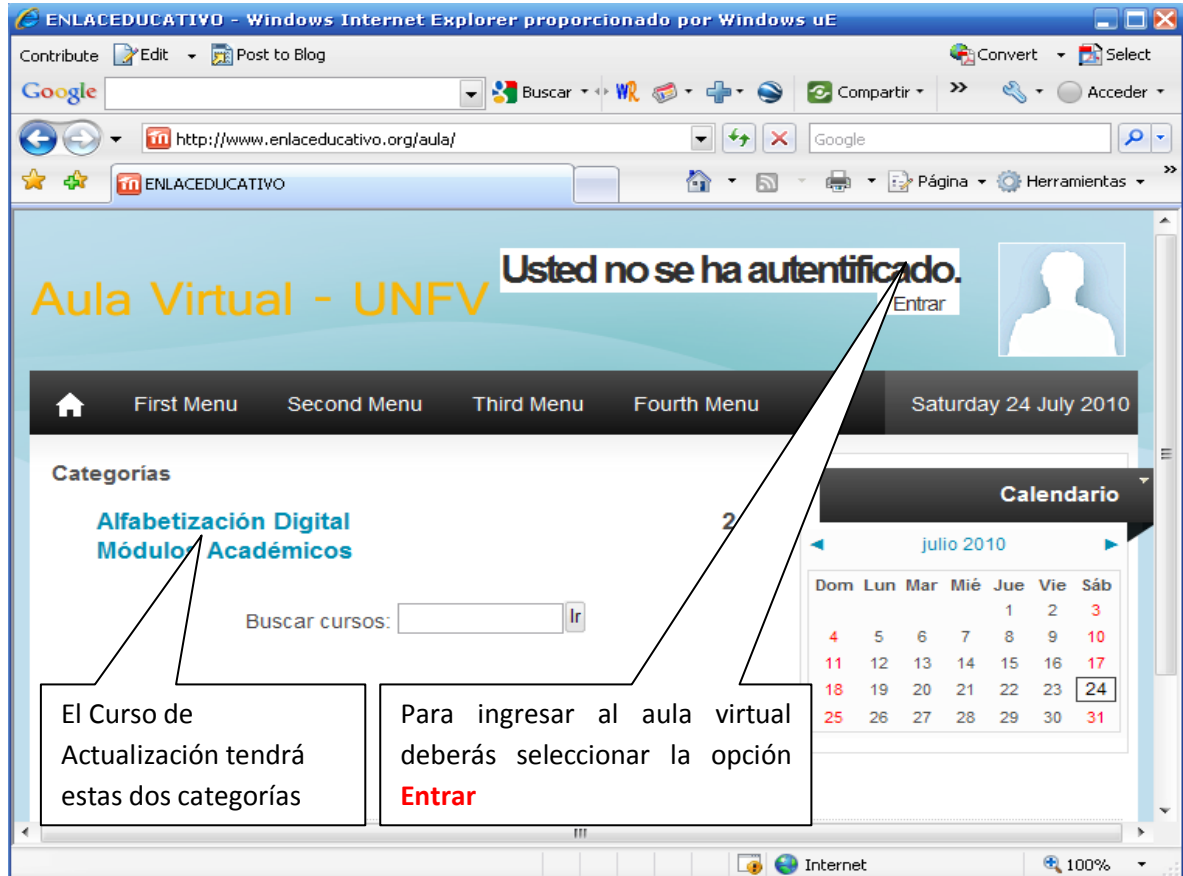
ENLACEDUCATIVO - Windows Internet Explorer proporcionado por Windows uE

Contribute Edit Post to Blog Convert Select

Google Buscar Compartir Acceder

http://www.enlaceducativo.org/aula/ Google

ENLACEDUCATIVO Página Herramientas

Aula Virtual - UNFV

Usted no se ha autentificado.
Entrar

First Menu Second Menu Third Menu Fourth Menu Saturday 24 July 2010

Categorías

Alfabetización Digital 2
Módulos Académicos

Buscar cursos: Ir

Calendario

julio 2010

| Dom | Lun | Mar | Mié | Jue | Vie | Sáb |
|---|---|---|---|---|---|---|
| | | | | 1 | 2 | 3 |
| 4 | 5 | 6 | 7 | 8 | 9 | 10 |
| 11 | 12 | 13 | 14 | 15 | 16 | 17 |
| 18 | 19 | 20 | 21 | 22 | 23 | 24 |
| 25 | 26 | 27 | 28 | 29 | 30 | 31 |

El Curso de Actualización tendrá estas dos categorías

Para ingresar al aula virtual deberás seleccionar la opción Entrar

Internet 100%